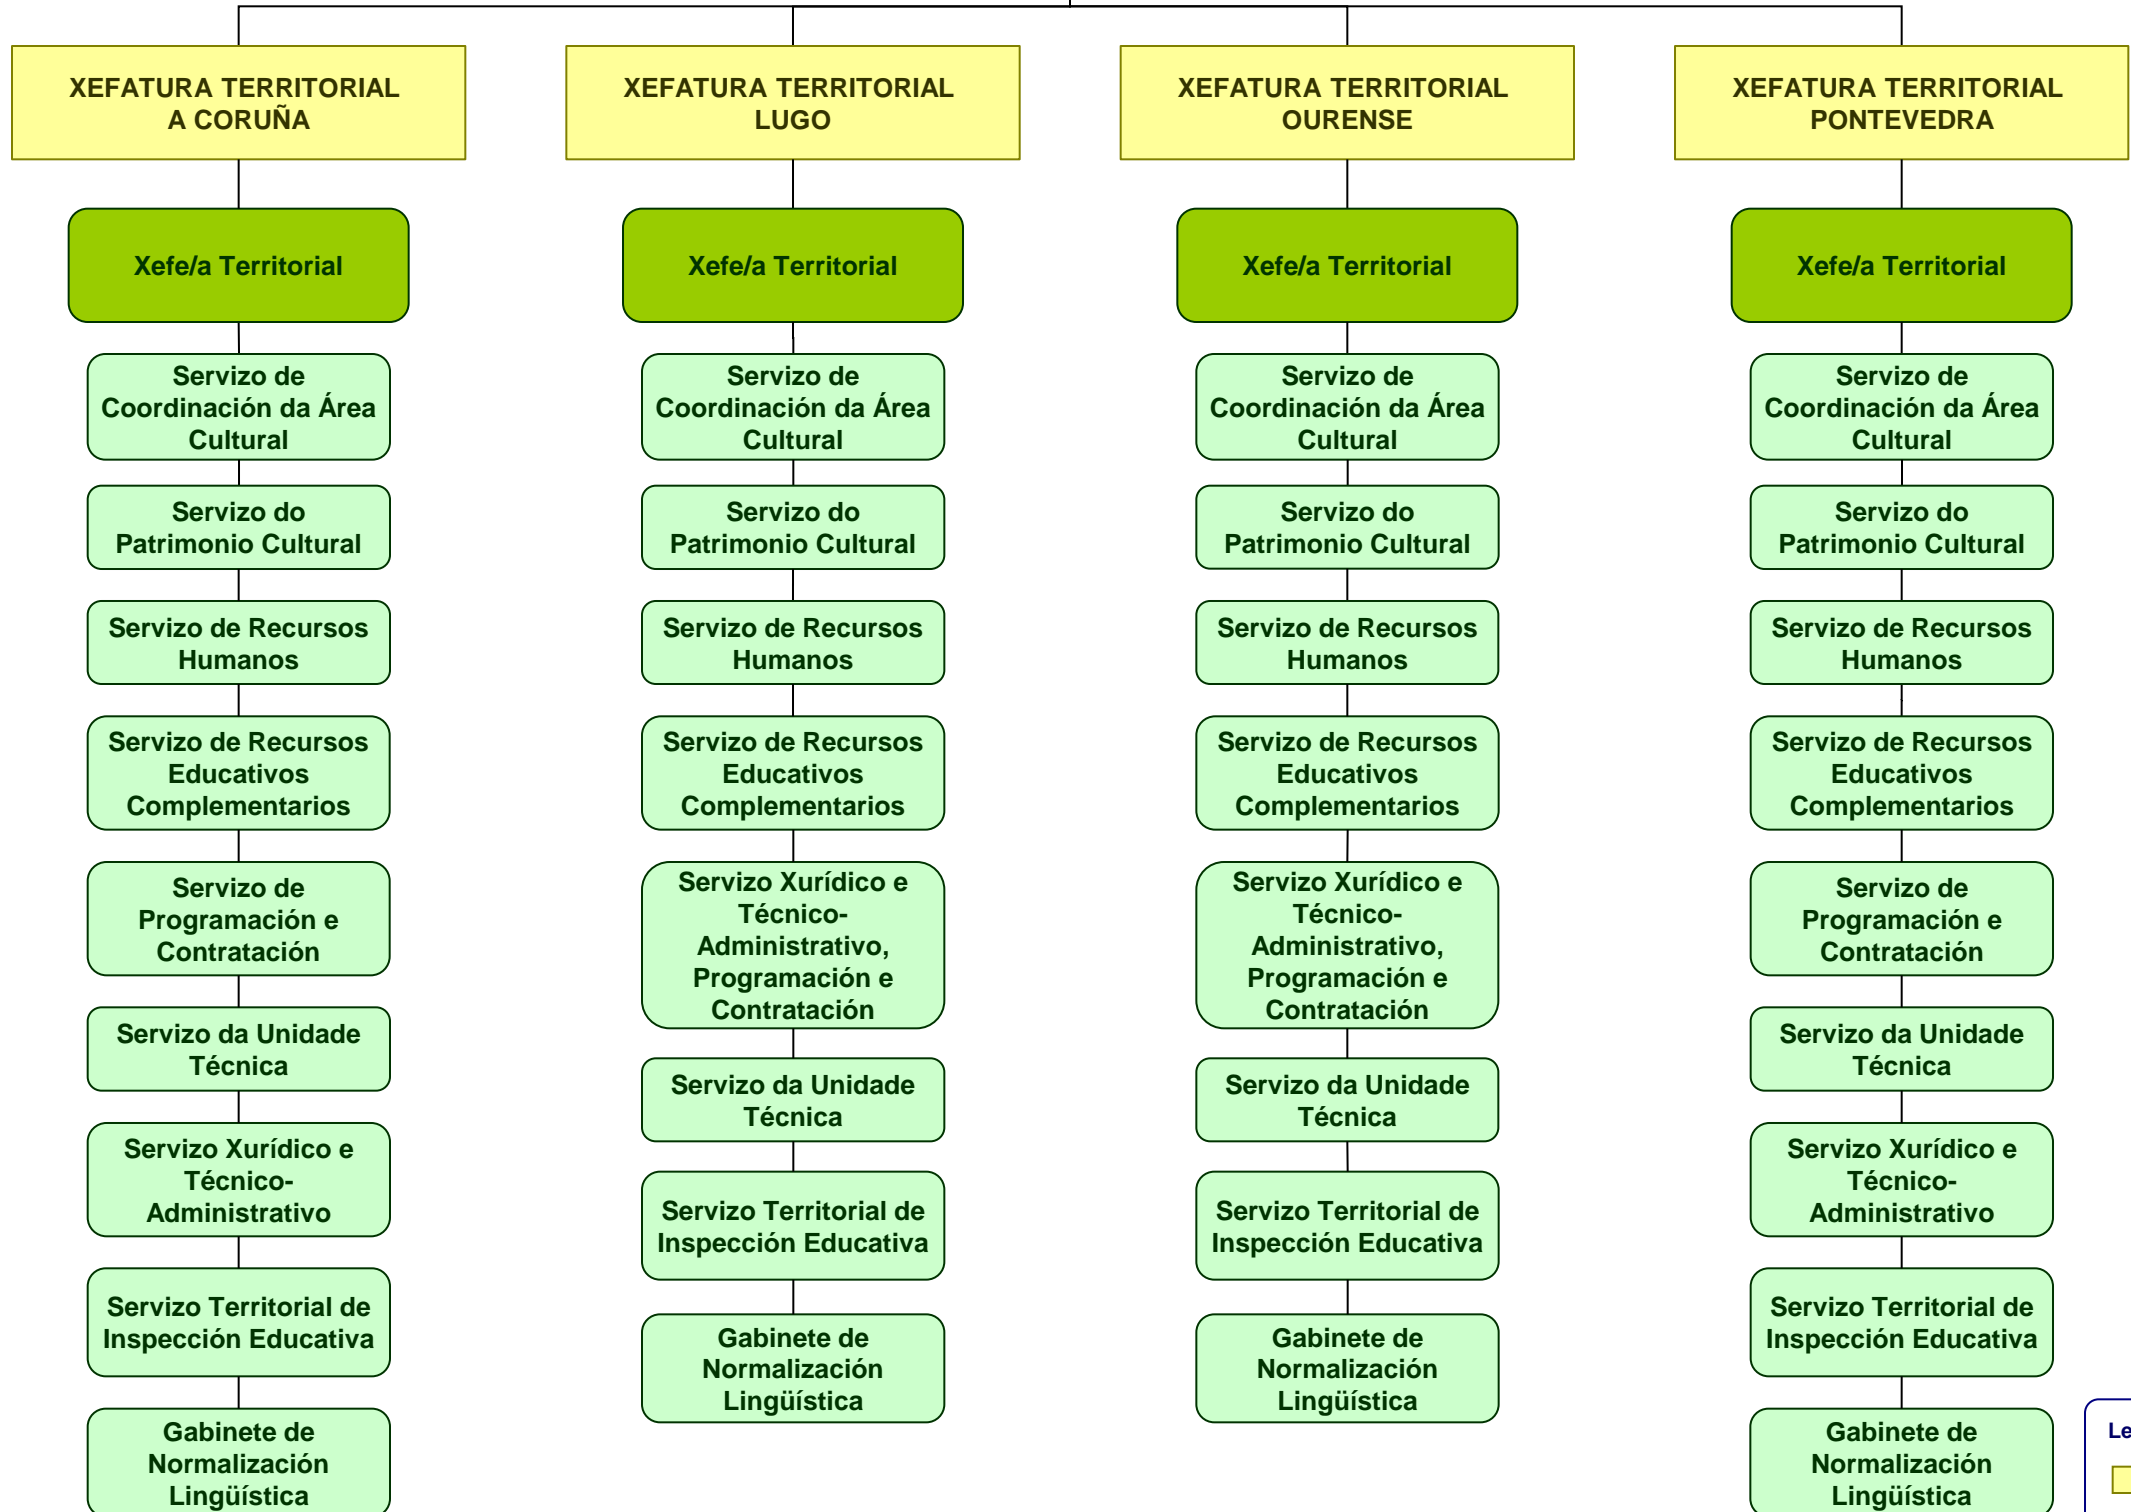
XEFATURA TERRITORIAL A CORUÑA

Xefe/a Territorial

Servizo de Coordinación da Área Cultural

Servizo do Patrimonio Cultural

Servizo de Recursos Humanos

Servizo de Recursos Educativos Complementarios

Servizo de Programación e Contratación

Servizo da Unidade Técnica

Servizo Xurídico e Técnico-Administrativo

Servizo Territorial de Inspección Educativa

Gabinete de Normalización Lingüística

XEFATURA TERRITORIAL LUGO

Xefe/a Territorial

Servizo de Coordinación da Área Cultural

Servizo do Patrimonio Cultural

Servizo de Recursos Humanos

Servizo de Recursos Educativos Complementarios

Servizo Xurídico e Técnico-Administrativo, Programación e Contratación

Servizo da Unidade Técnica

Servizo Territorial de Inspección Educativa

Gabinete de Normalización Lingüística

XEFATURA TERRITORIAL OURENSE

Xefe/a Territorial

Servizo de Coordinación da Área Cultural

Servizo do Patrimonio Cultural

Servizo de Recursos Humanos

Servizo de Recursos Educativos Complementarios

Servizo Xurídico e Técnico-Administrativo, Programación e Contratación

Servizo da Unidade Técnica

Servizo Territorial de Inspección Educativa

Gabinete de Normalización Lingüística

XEFATURA TERRITORIAL PONTEVEDRA

Xefe/a Territorial

Servizo de Coordinación da Área Cultural

Servizo do Patrimonio Cultural

Servizo de Recursos Humanos

Servizo de Recursos Educativos Complementarios

Servizo de Programación e Contratación

Servizo da Unidade Técnica

Servizo Xurídico e Técnico-Administrativo

Servizo Territorial de Inspección Educativa

Gabinete de Normalización Lingüística

Le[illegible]